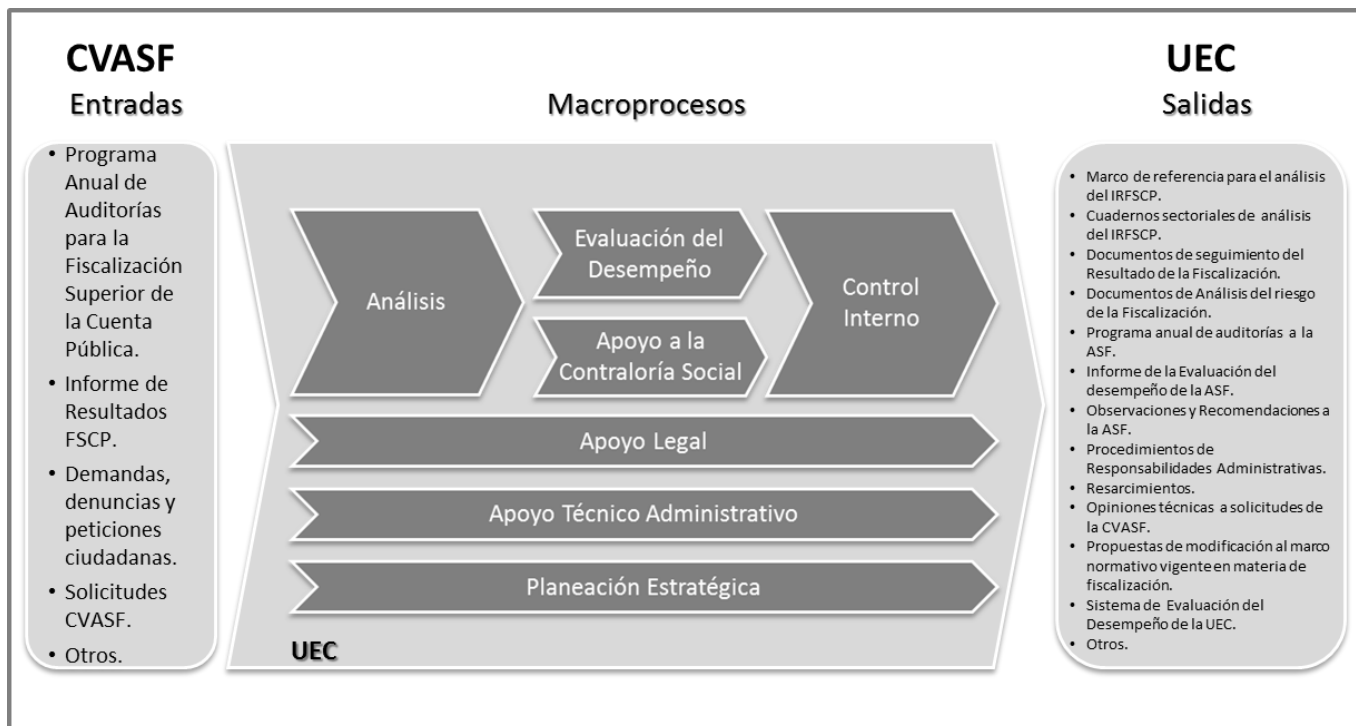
CVASF
Entradas

Macroprocesos

UEC
Salidas

• Programa Anual de Auditorías para la Fiscalización Superior de la Cuenta Pública.
• Informe de Resultados FSCP.
• Demandas, denuncias y peticiones ciudadanas.
• Solicitudes CVASF.
• Otros.

Análisis

Evaluación del Desempeño

Apoyo a la Contraloría Social

Control Interno

Apoyo Legal

Apoyo Técnico Administrativo

Planeación Estratégica

UEC

• Marco de referencia para el análisis del IRFSCP.
• Cuadernos sectoriales de análisis del IRFSCP.
• Documentos de seguimiento del Resultado de la Fiscalización.
• Documentos de Análisis del riesgo de la Fiscalización.
• Programa anual de auditorías a la ASF.
• Informe de la Evaluación del desempeño de la ASF.
• Observaciones y Recomendaciones a la ASF.
• Procedimientos de Responsabilidades Administrativas.
• Resarcimientos.
• Opiniones técnicas a solicitudes de la CVASF.
• Propuestas de modificación al marco normativo vigente en materia de fiscalización.
• Sistema de Evaluación del Desempeño de la UEC.
• Otros.